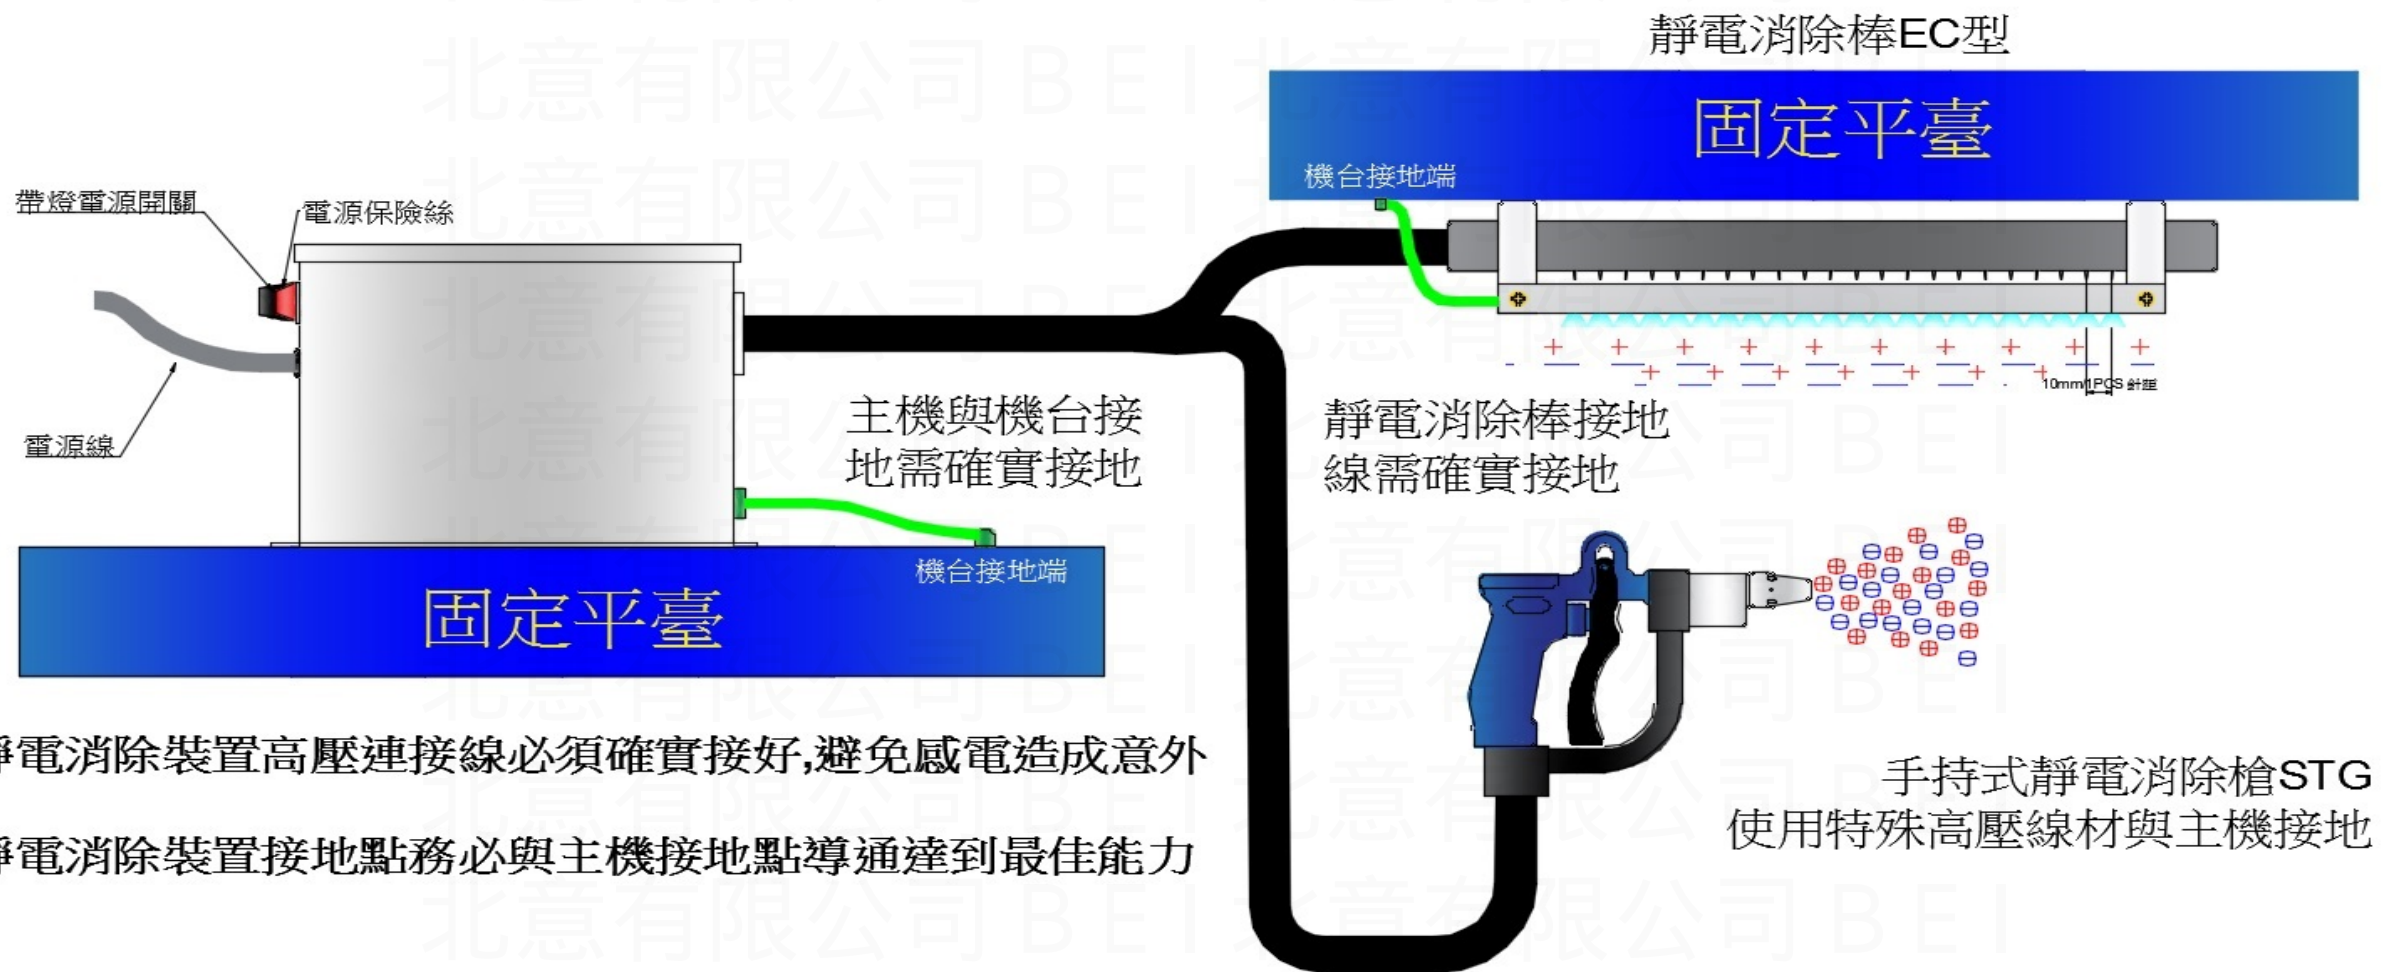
靜電消除棒EC型

固定平臺

機台接地端

帶燈電源開關

電源保險絲

電源線

主機與機台接地需確實接地

靜電消除棒接地線需確實接地

10mm 1PCS 針距

機台接地端

固定平臺

手持式靜電消除槍STG
使用特殊高壓線材與主機接地

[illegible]電消除裝置高壓連接線必須確實接好,避免感電造成意外

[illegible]電消除裝置接地點務必與主機接地點導通達到最佳能力

北意有限公司 BEI